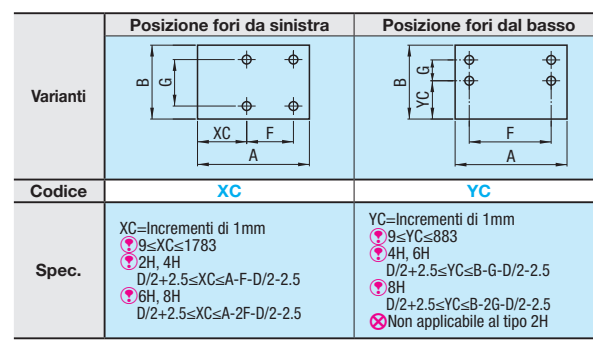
| | Posizione fori da sinistra | Posizione fori dal basso |
|---|---|---|
| Varianti | B G XC F A | B G YC F A |
| Codice | XC | YC |
| Spec. | XC=Incrementi di 1mm<br>9≤XC≤1783<br>2H, 4H<br>D/2+2.5≤XC≤A-F-D/2-2.5<br>6H, 8H<br>D/2+2.5≤XC≤A-2F-D/2-2.5 | YC=Incrementi di 1mm<br>9≤YC≤883<br>4H, 6H<br>D/2+2.5≤YC≤B-G-D/2-2.5<br>8H<br>D/2+2.5≤YC≤B-2G-D/2-2.5<br>Non applicabile al tipo 2H |